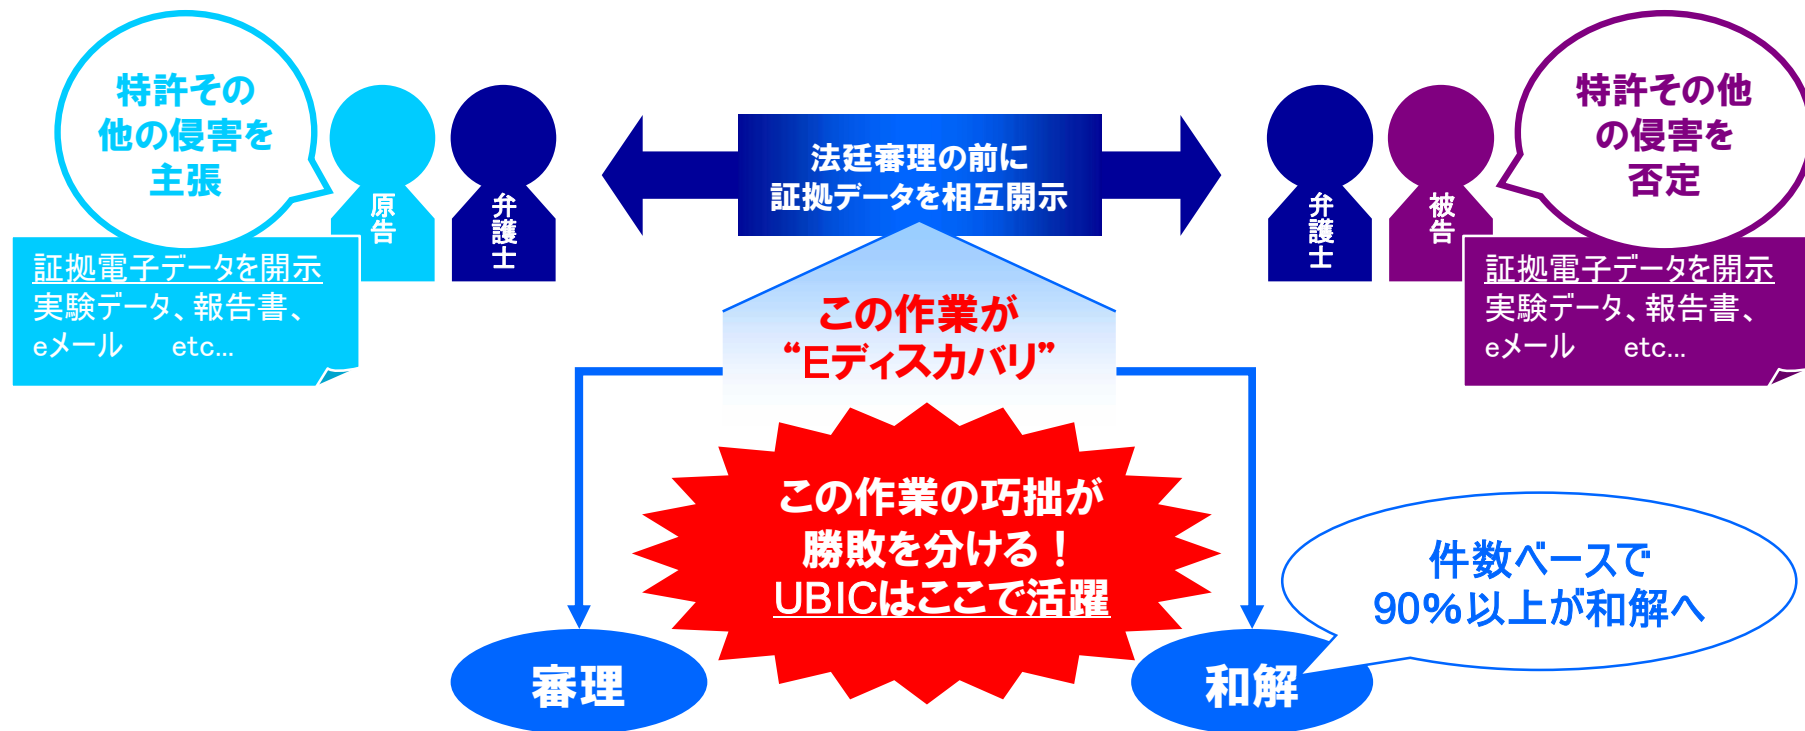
特許その他の侵害を主張

原告

弁護士

証拠電子データを開示
実験データ、報告書、
eメール　etc…

法廷審理の前に
証拠データを相互開示

弁護士

被告

特許その他の侵害を否定

証拠電子データを開示
実験データ、報告書、
eメール　etc…

この作業が
“Eディスカバリ”

この作業の巧拙が
勝敗を分ける！
UBICはここで活躍

件数ベースで
90％以上が和解へ

審理

和解